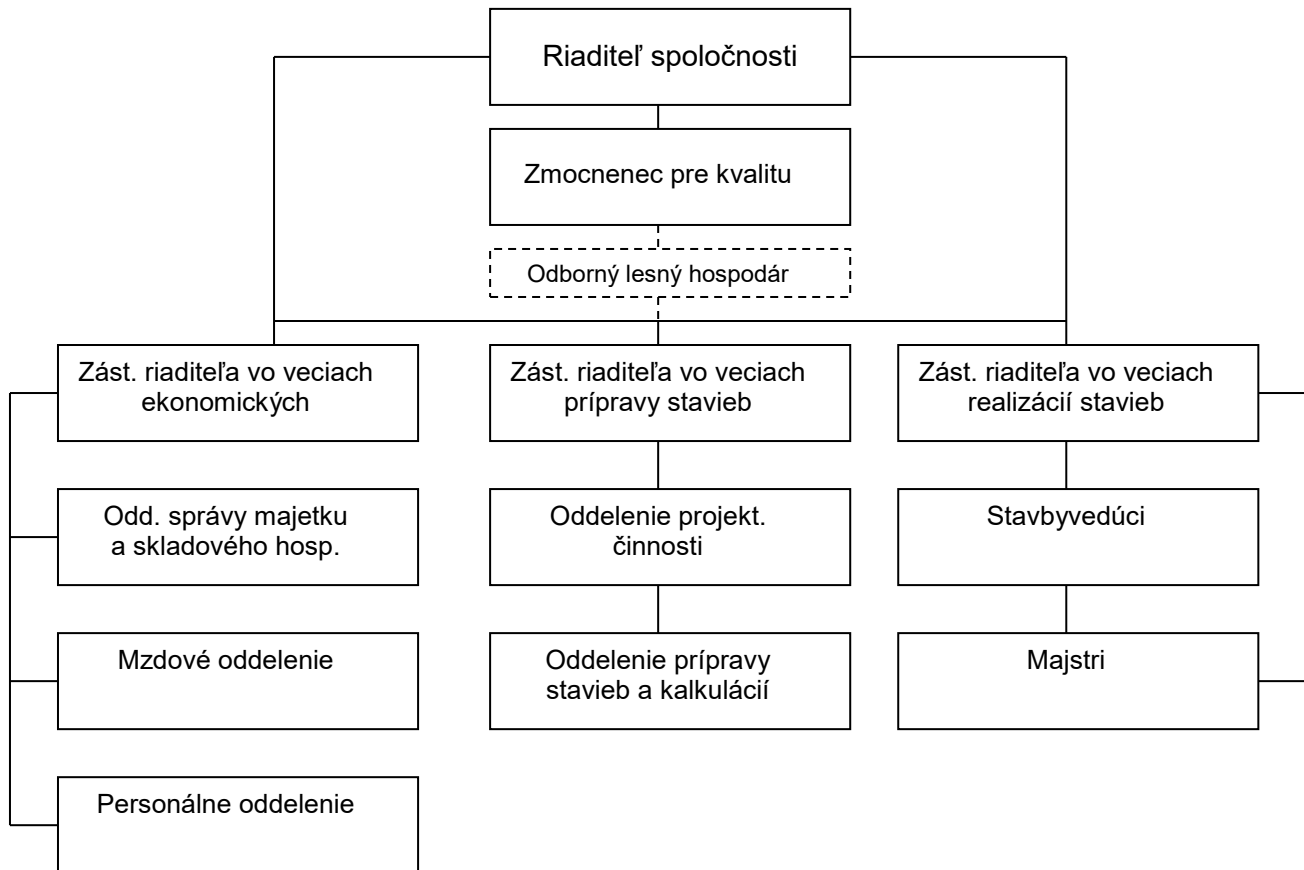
Riaditeľ spoločnosti

Zmocnenec pre kvalitu

Odborný lesný hospodár

Zást. riaditeľa vo veciach ekonomických

Zást. riaditeľa vo veciach prípravy stavieb

Zást. riaditeľa vo veciach realizácií stavieb

Odd. správy majetku a skladového hosp.

Oddelenie projekt. činnosti

Stavbyvedúci

Mzdové oddelenie

Oddelenie prípravy stavieb a kalkulácií

Majstri

Personálne oddelenie